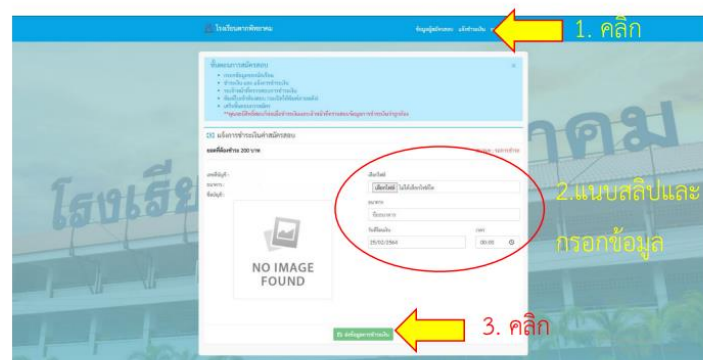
โรงเรียนหาดใหญ่วิทยาลัย

ข้อมูลผู้สมัครสอบ แจ้งชำระเงิน

1. คลิก

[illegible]

แจ้งการชำระเงินค่าสมัครสอบ

ยอดที่ต้องชำระ 200 บาท

เลือกไฟล์ ไม่ได้เลือกไฟล์ใด

ธนาคาร

วันที่โอนเงิน 25/02/2564

เวลา 08:00

NO IMAGE FOUND

2.แนบสลิปและกรอกข้อมูล

3. คลิก

โรงเรีย

คม